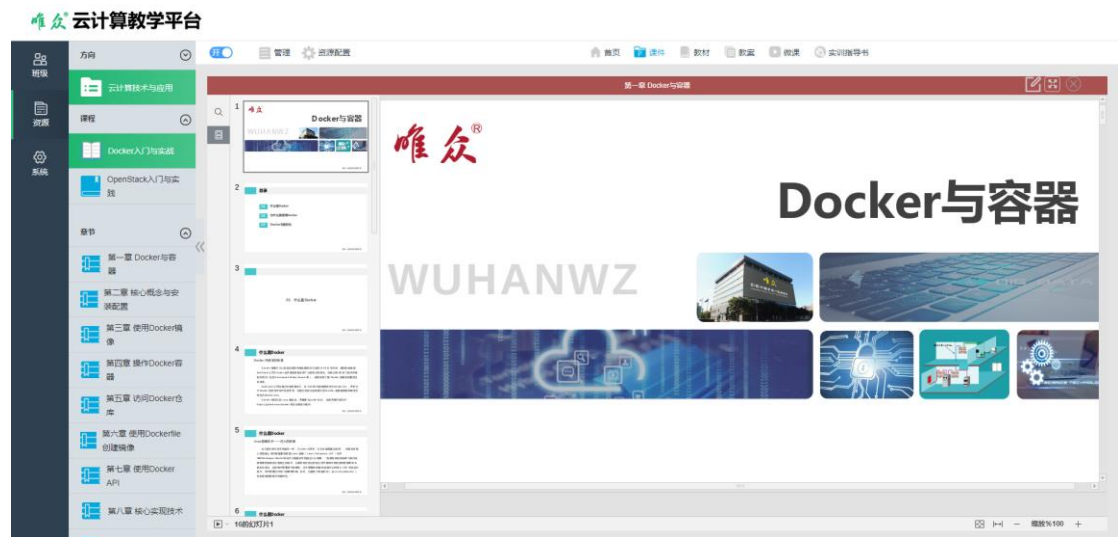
唯众 云计算教学平台

班级
资源
系统

方向
云计算技术与应用
课程
Docker入门与实战
OpenStack入门与实践
章节
第一章 Docker与容器
第二章 核心概念与安装配置
第三章 使用Docker镜像
第四章 操作Docker容器
第五章 访问Docker仓库
第六章 使用Dockerfile创建镜像
第七章 使用Docker API
第八章 核心实现技术

开
管理
资源配置
首页
课件
教材
教案
微课
实训指导书

第一章 Docker与容器

1
2 目录
3
4 什么是Docker
5 什么是Docker
6 什么是Docker

唯众®
Docker与容器
WUHANWZ

10的幻灯片1
缩放%100